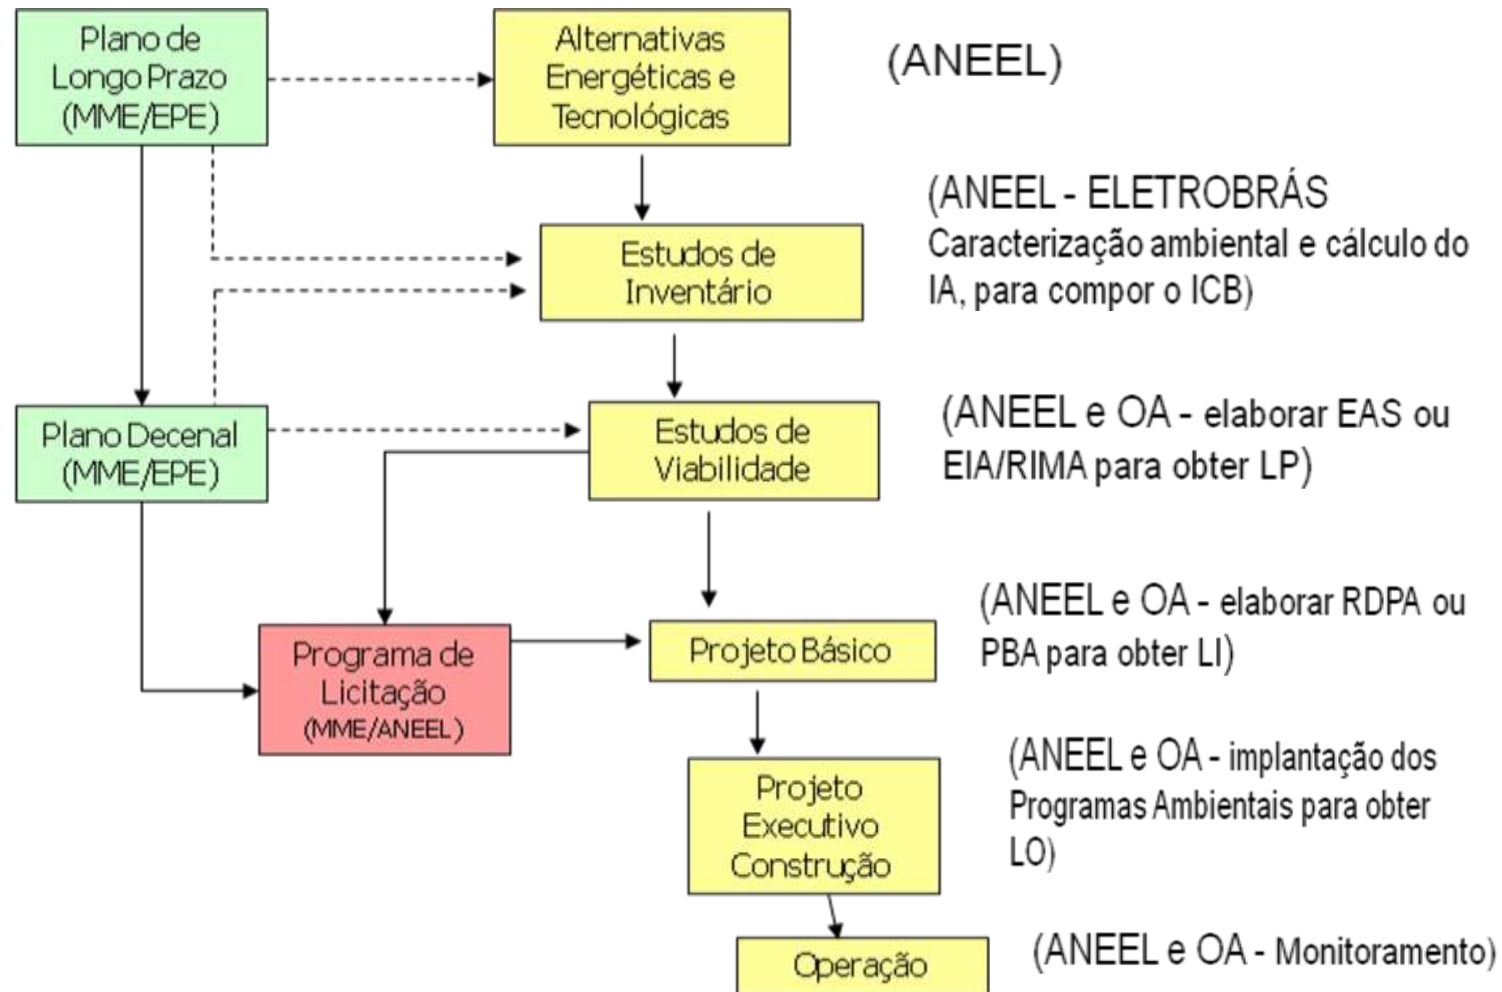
Plano de Longo Prazo (MME/EPE)

Alternativas Energéticas e Tecnológicas

(ANEEL)

Estudos de Inventário

(ANEEL - ELETROBRÁS Caracterização ambiental e cálculo do IA, para compor o ICB)

Plano Decenal (MME/EPE)

Estudos de Viabilidade

(ANEEL e OA - elaborar EAS ou EIA/RIMA para obter LP)

Programa de Licitação (MME/ANEEL)

Projeto Básico

(ANEEL e OA - elaborar RDPA ou PBA para obter LI)

Projeto Executivo Construção

(ANEEL e OA - implantação dos Programas Ambientais para obter LO)

Operação

(ANEEL e OA - Monitoramento)